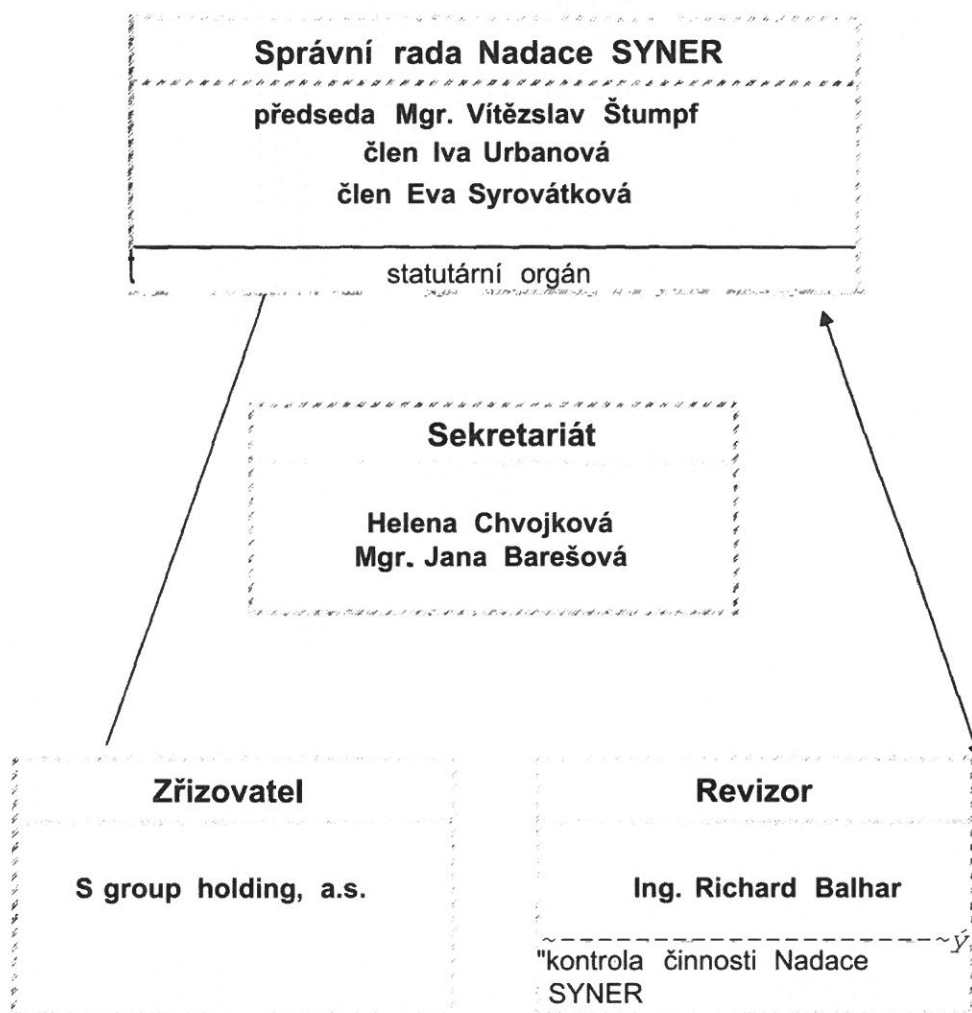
Správní rada Nadace SYNER

předseda Mgr. Vítězslav Štumpf
člen Iva Urbanová
člen Eva Syrovátková

statutární orgán

Sekretariát

Helena Chvojková
Mgr. Jana Barešová

Zřizovatel

S group holding, a.s.

Revizor

Ing. Richard Balhar

"kontrola činnosti Nadace SYNER